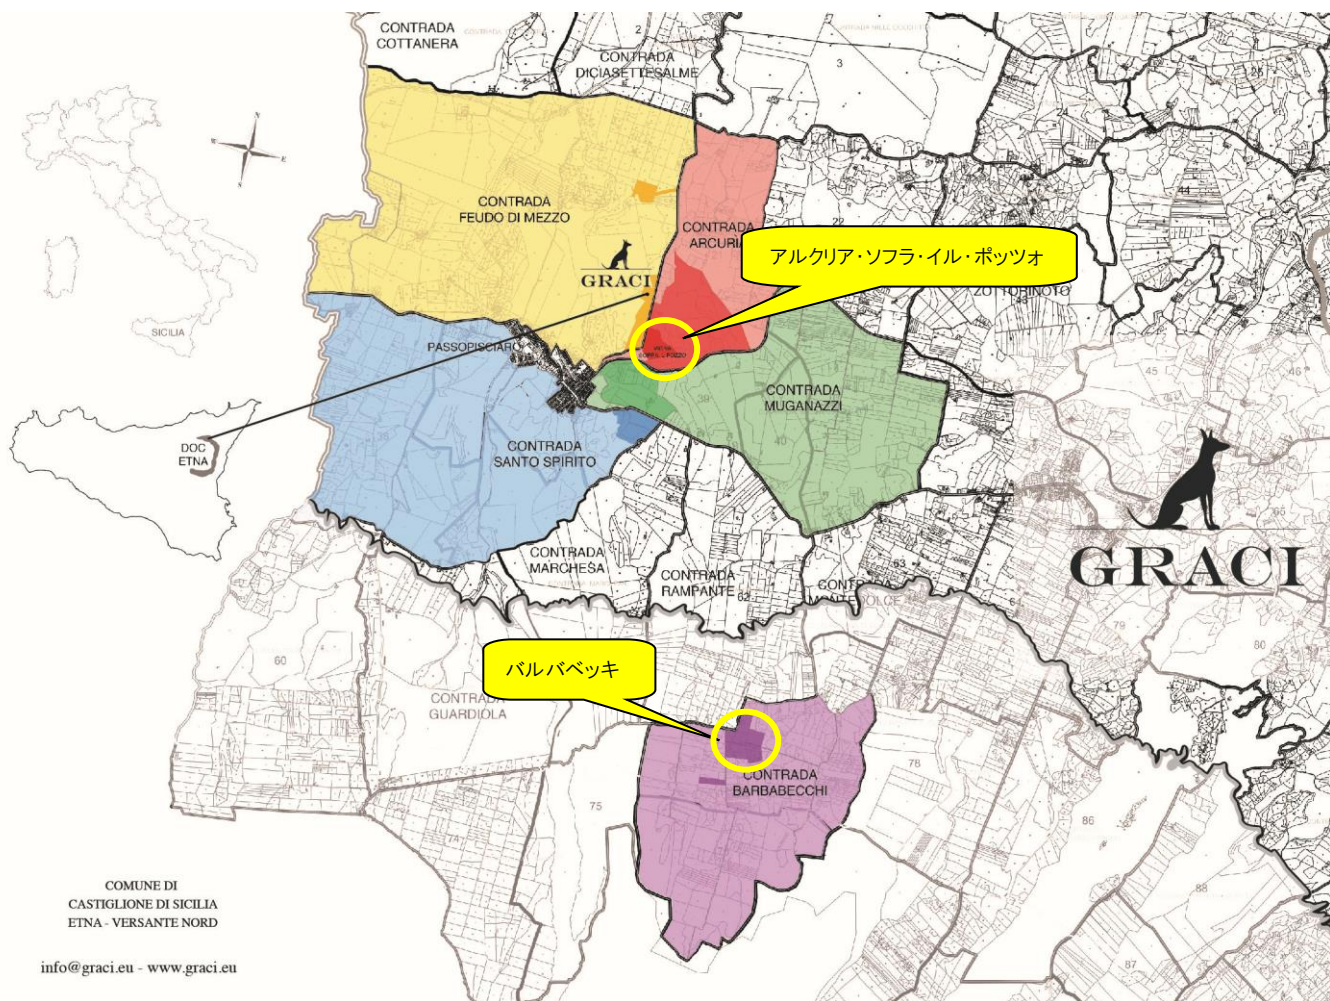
CONTRADA COTTANERA

CONTRADA DICIASETTESALME

3

2

CONTRADA FEUDO DI MEZZO

CONTRADA ARCURIA

アルクリア・ソフラ・イル・ポッツォ

GRACI

ZOTTORINOTO

PASSOPISCIARO

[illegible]

CONTRADA MUGANAZZI

SICILIA

DOC ETNA

CONTRADA SANTO SPIRITO

CONTRADA MARCHESA

CONTRADA RAMPANTE

CONTRADA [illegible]

GRACI

60

CONTRADA GUARDIOLA

バルバベッキ

CONTRADA BARBABECCHI

75

78

86

COMUNE DI
CASTIGLIONE DI SICILIA
ETNA - VERSANTE NORD

info@graci.eu - www.graci.eu